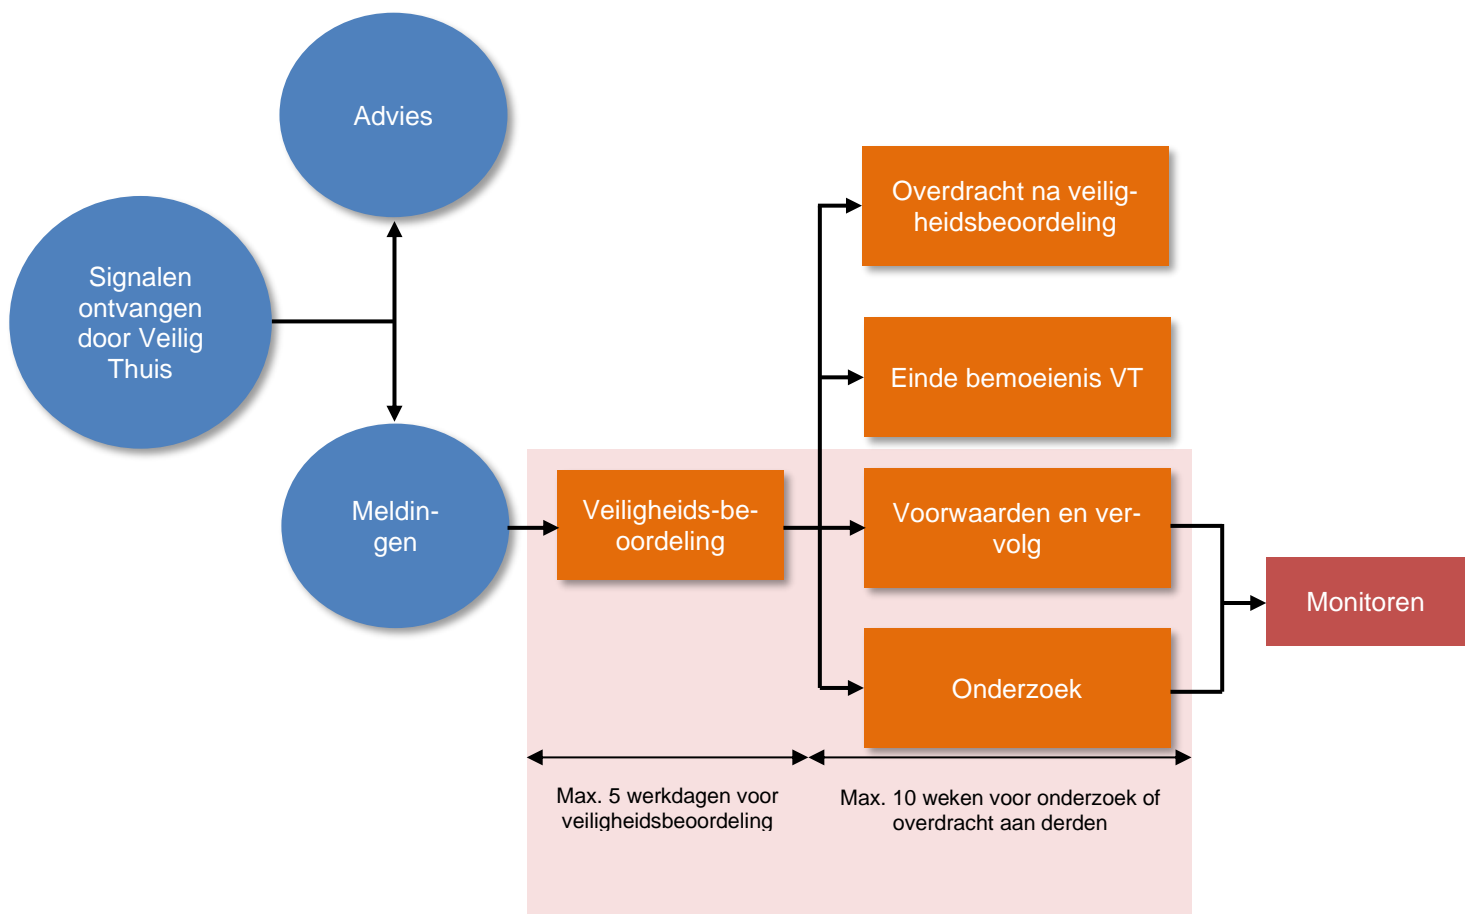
Advies

Signalen ontvangen door Veilig Thuis

Meldingen

Veiligheids-beoordeling

Overdracht na veiligheidsbeoordeling

Einde bemoeienis VT

Voorwaarden en vervolg

Onderzoek

Monitoren

Max. 5 werkdagen voor veiligheidsbeoordeling

Max. 10 weken voor onderzoek of overdracht aan derden